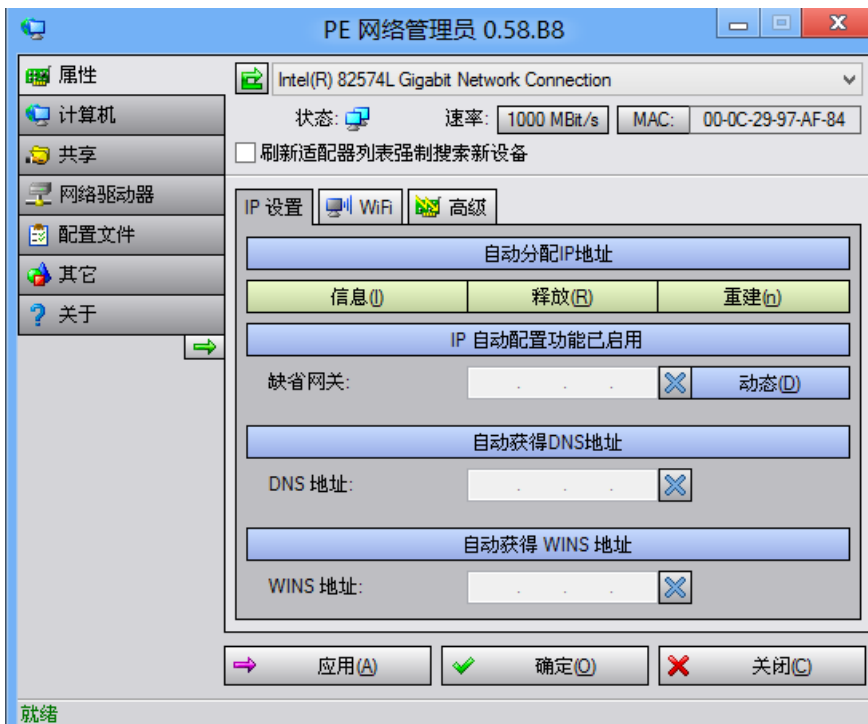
PE 网络管理员 0.58.B8

属性
计算机
共享
网络驱动器
配置文件
其它
关于

Intel(R) 82574L Gigabit Network Connection

状态:
速率: 1000 MBit/s
MAC: 00-0C-29-97-AF-84

刷新适配器列表强制搜索新设备

IP 设置
WiFi
高级

自动分配IP地址

| 信息(I) | 释放(R) | 重建(n) |
|---|---|---|

IP 自动配置功能已启用

缺省网关: . . .
动态(D)

自动获得DNS地址

DNS 地址: . . .

自动获得 WINS 地址

WINS 地址: . . .

应用(A)
确定(O)
关闭(C)

就绪